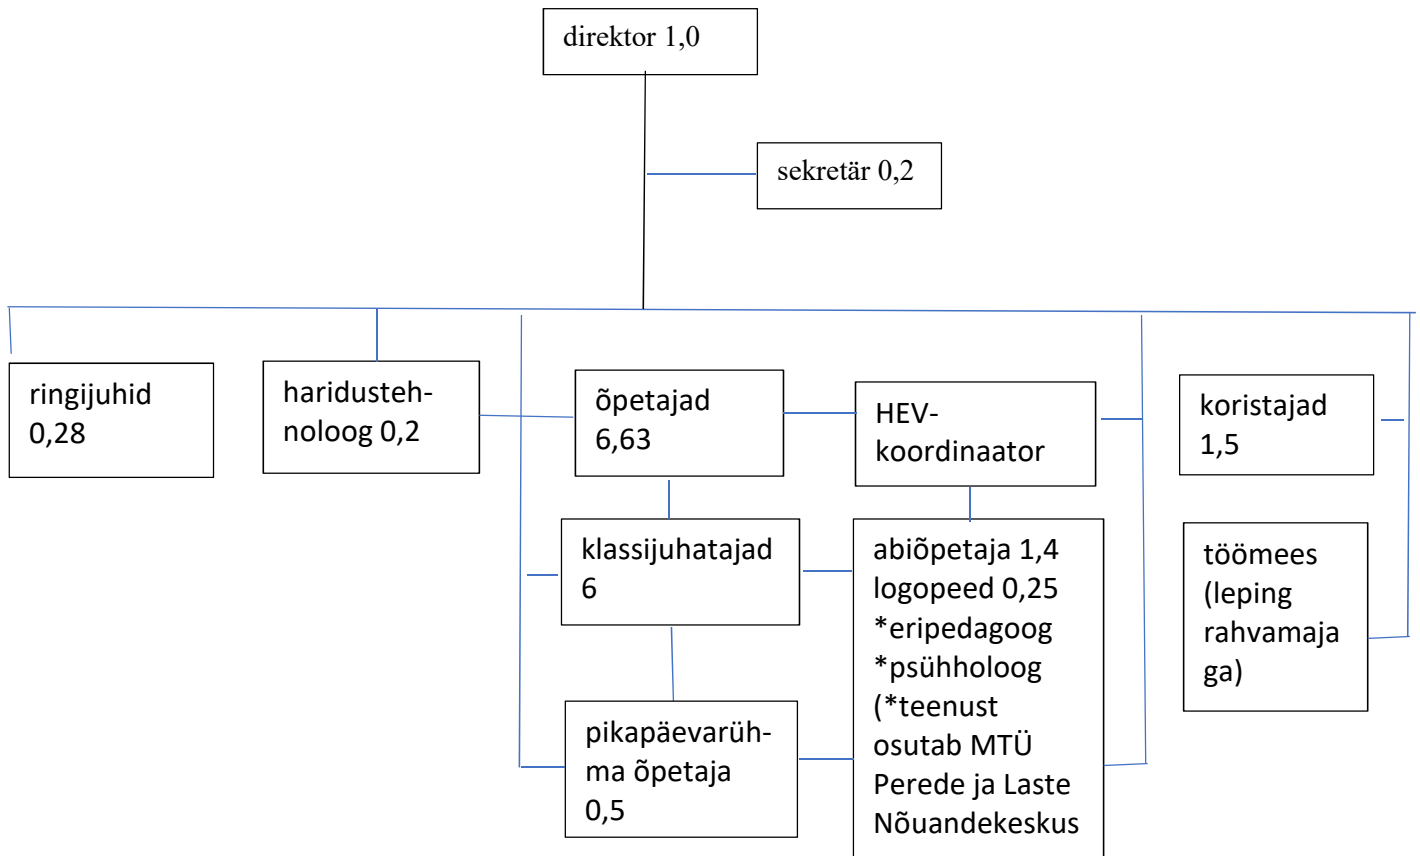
direktor 1,0

sekretär 0,2

ringijuhid 0,28

haridustehnoloog 0,2

õpetajad 6,63

HEV-koordinaator

koristajad 1,5

klassijuhatajad 6

abiõpetaja 1,4
logopeed 0,25
*eripedagoog
*psühholoog
(*teenust osutab MTÜ Perede ja Laste Nõuandekeskus

töömees (leping rahvamajaga)

pikapäevarühma õpetaja 0,5